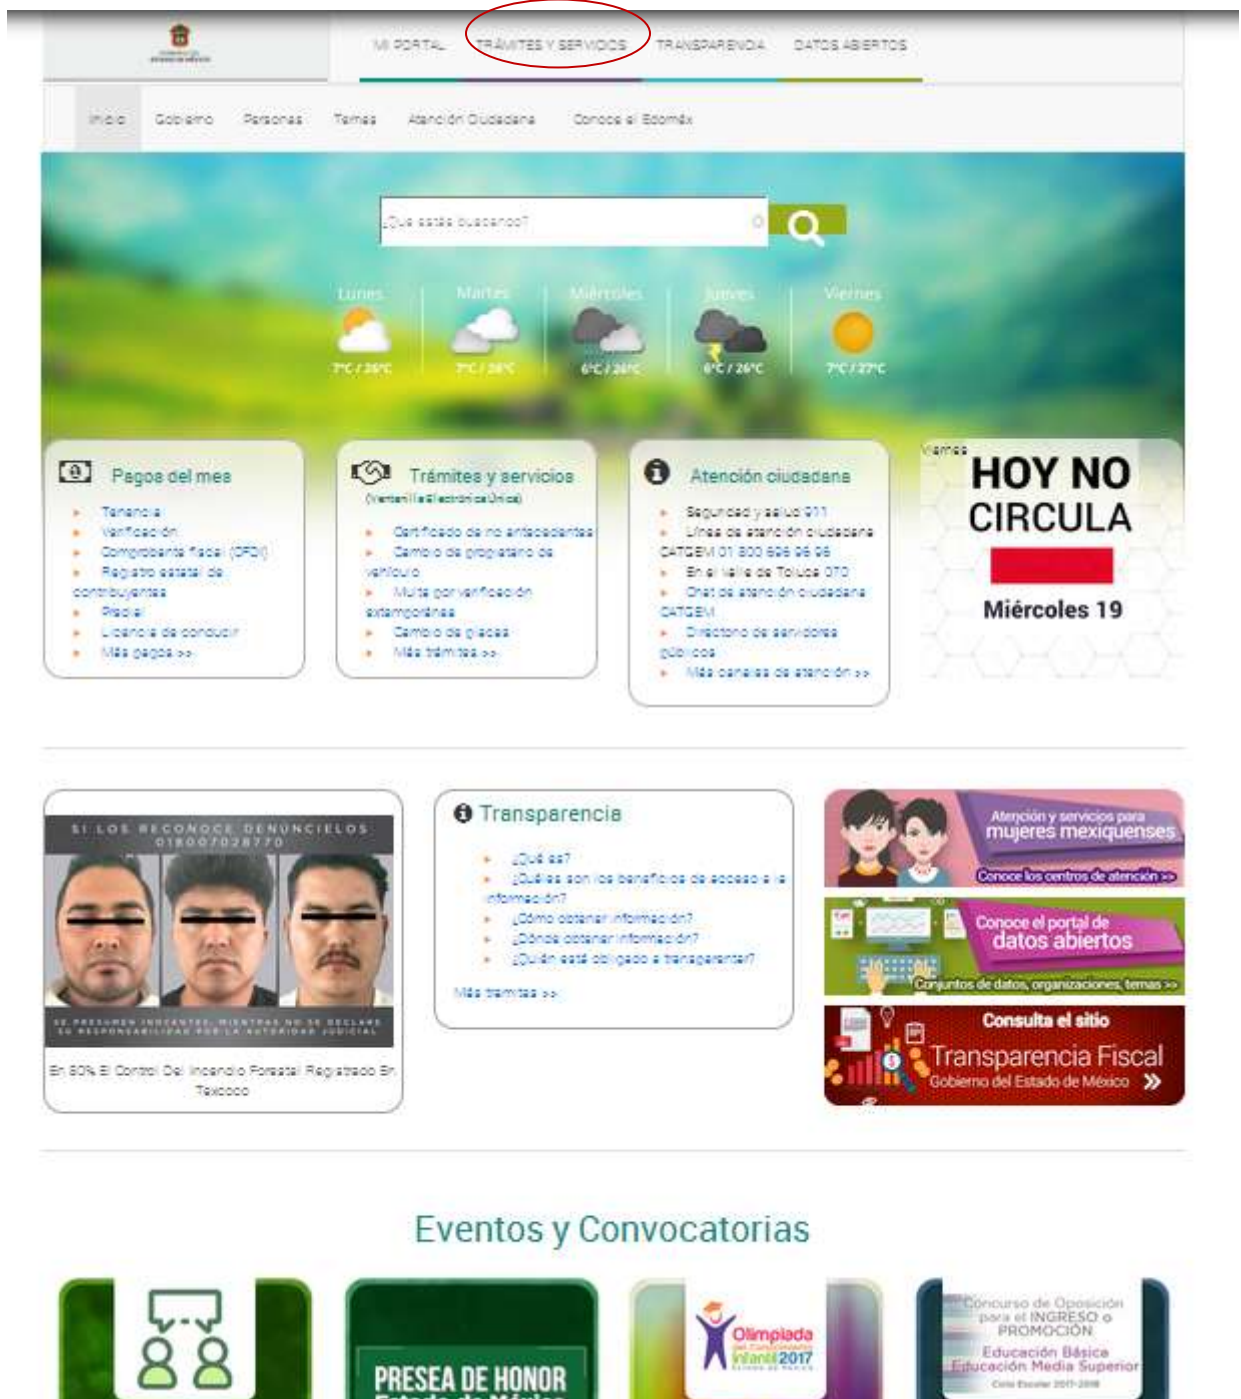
MI PORTAL TRÁMITES Y SERVICIOS TRANSPARENCIA DATOS ABIERTOS

Inicio Gobierno Personas Temas Atención Ciudadana Conoce el Edomex

¿Qué estás buscando?

Lunes 7°C / 26°C
Martes 7°C / 26°C
Miércoles 6°C / 26°C
Jueves 6°C / 26°C
Viernes 7°C / 27°C

Pagos del mes
Tenencia
Verificación
Comprobante fiscal (CFDI)
Registro estatal de contribuyentes
Predial
Licencia de conducir
Más pagos >>

Trámites y servicios
(Ventanilla Electrónica Única)
Certificado de no antecedentes
Cambio de propietario de vehículo
Multa por verificación extemporánea
Cambio de placas
Más trámites >>

Atención ciudadana
Seguridad y salud 911
Línea de atención ciudadana CATGEM 01 800 696 96 96
En el Valle de Toluca 070
Chat de atención ciudadana CATGEM
Directorio de servidores públicos
Más canales de atención >>

Viernes
HOY NO CIRCULA
Miércoles 19

SI LOS RECONOCE DENÚNCIELOS 018007028770
SE PRESUMEN INOCENTES, MIENTRAS NO SE DECLARE SU RESPONSABILIDAD POR LA AUTORIDAD JUDICIAL
En 80% El Control Del Incendio Forestal Registrado En Texcoco

Transparencia
¿Qué es?
¿Cuáles son los beneficios de acceso a la información?
¿Cómo obtener información?
¿Dónde obtener información?
¿Quién está obligado a transparentar?
Más trámites >>

Atención y servicios para mujeres mexiquenses
Conoce los centros de atención >>

Conoce el portal de datos abiertos
Conjuntos de datos, organizaciones, temas >>

Consulta el sitio
Transparencia Fiscal
Gobierno del Estado de México

Eventos y Convocatorias

PRESEA DE HONOR

Olimpiada del Conocimiento Infantil 2017

Concurso de Oposición para el INGRESO a PROMOCIÓN
Educación Básica
Educación Media Superior
Ciclo Escolar 2017-2018